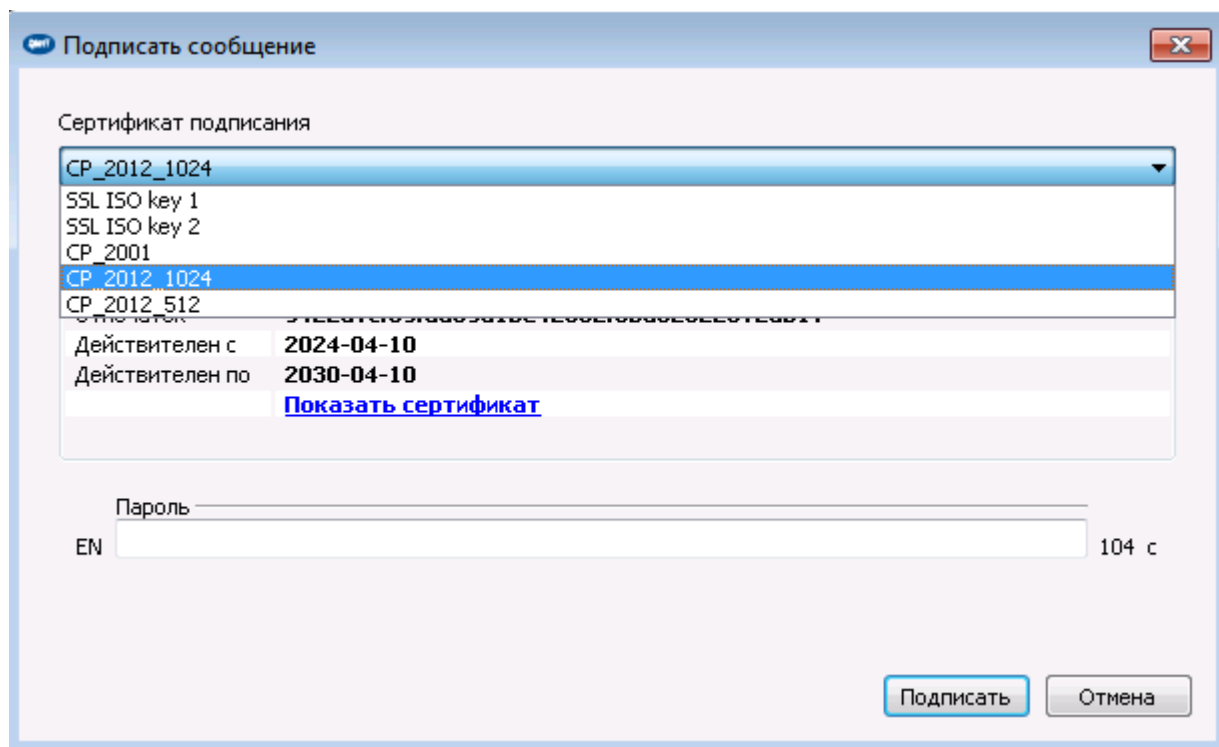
Подписать сообщение

Сертификат подписания

CP_2012_1024

SSL ISO key 1
SSL ISO key 2
CP_2001
CP_2012_1024
CP_2012_512

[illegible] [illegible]

| Действителен с | 2024-04-10 |
|---|---|
| Действителен по | 2030-04-10 |
| | Показать сертификат |

Пароль

EN

104 с

Подписать

Отмена